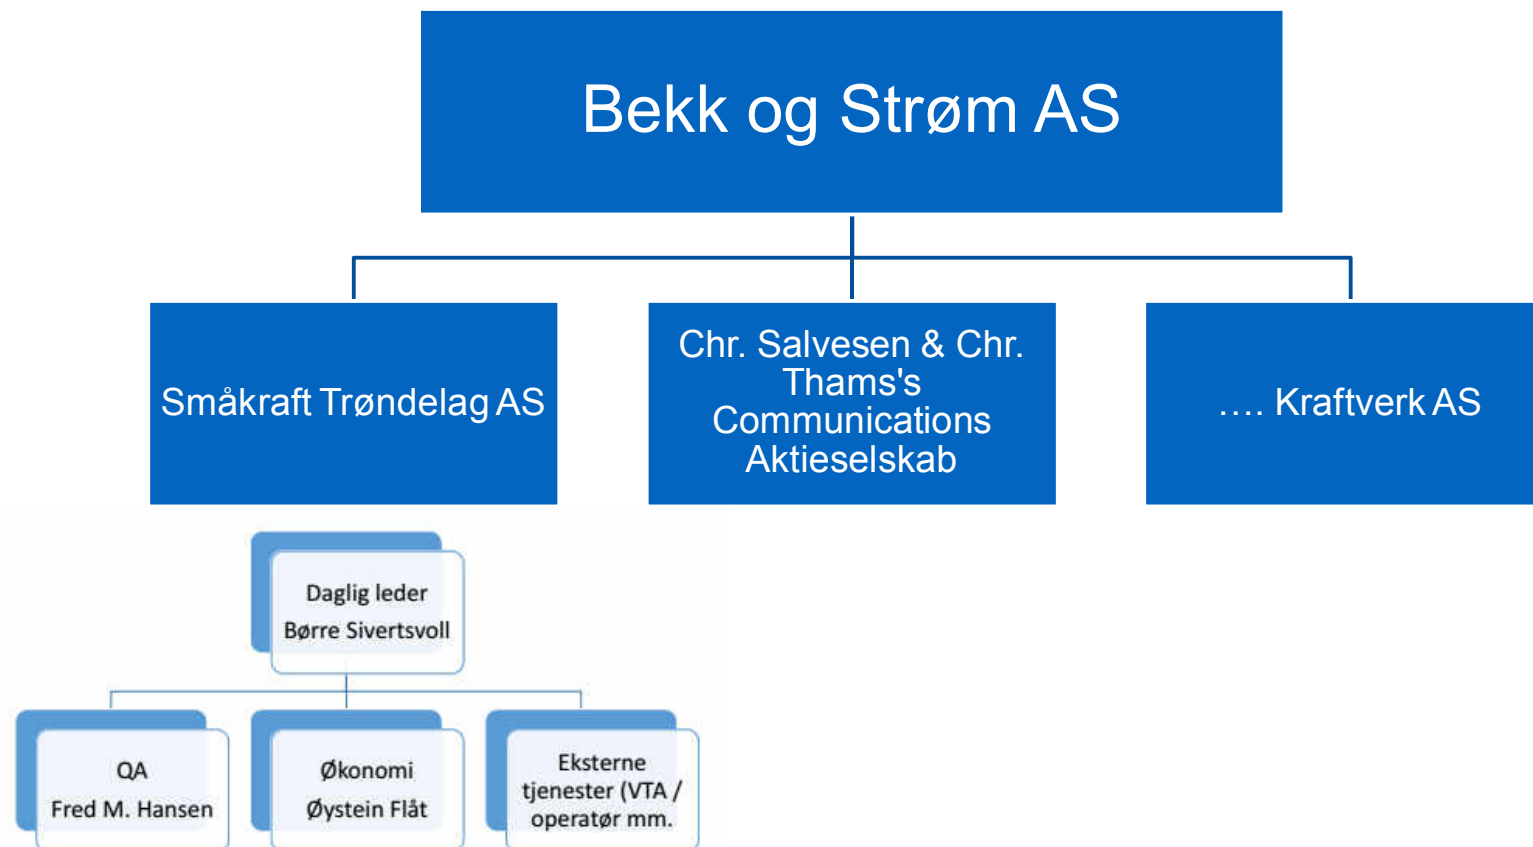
Bekk og Strøm AS

Småkraft Trøndelag AS

Chr. Salvesen & Chr. Thams's Communications Aktieselskab

…. Kraftverk AS

Daglig leder
Børre Sivertsvoll

QA
Fred M. Hansen

Økonomi
Øystein Flåt

Eksterne tjenester (VTA / operatør mm.